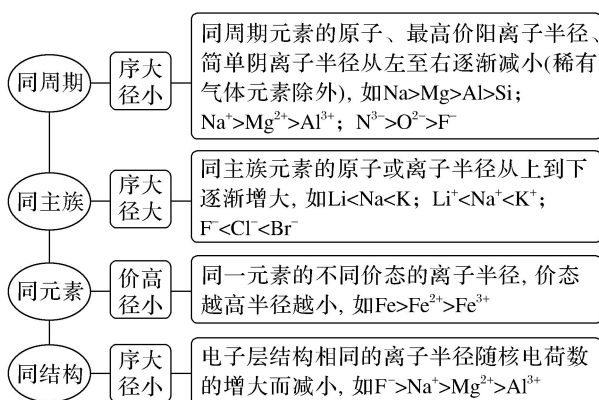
同周期
序大径小
同周期元素的原子、最高价阳离子半径、简单阴离子半径从左至右逐渐减小(稀有气体元素除外), 如Na>Mg>Al>Si; $Na^+>Mg^{2+}>Al^{3+}$; $N^{3-}>O^{2-}>F^-$

同主族
序大径大
同主族元素的原子或离子半径从上到下逐渐增大, 如Li<Na<K; $Li^+<Na^+<K^+$; $F^-<Cl^-<Br^-$

同元素
价高径小
同一元素的不同价态的离子半径, 价态越高半径越小, 如$Fe>Fe^{2+}>Fe^{3+}$

同结构
序大径小
电子层结构相同的离子半径随核电荷数的增大而减小, 如$F^->Na^+>Mg^{2+}>Al^{3+}$